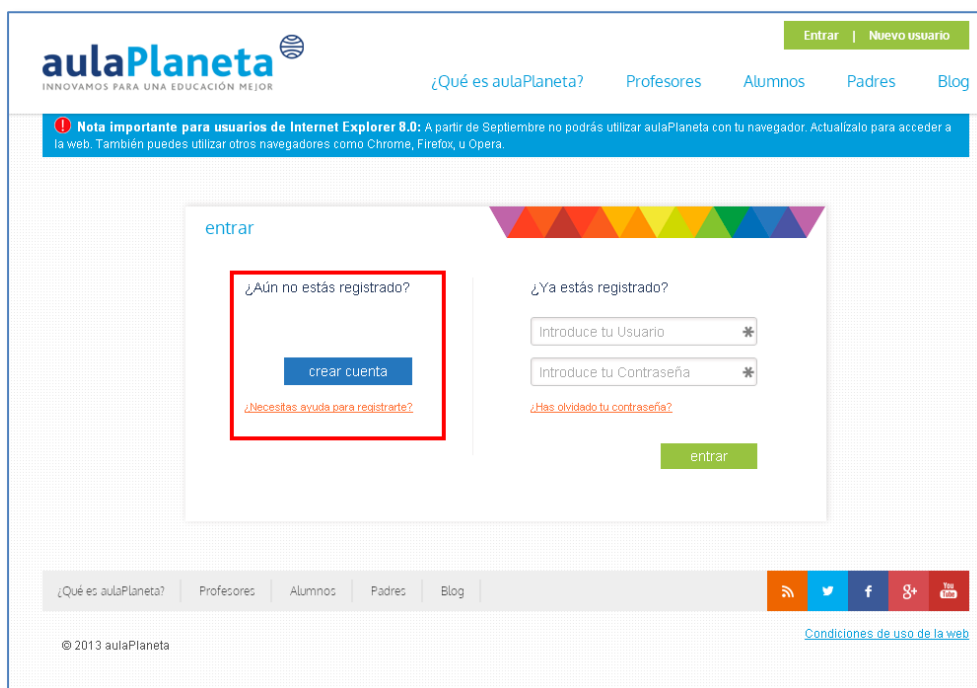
Entrar | Nuevo usuario

aulaPlaneta
INNOVAMOS PARA UNA EDUCACIÓN MEJOR

¿Qué es aulaPlaneta? Profesores Alumnos Padres Blog

Nota importante para usuarios de Internet Explorer 8.0: A partir de Septiembre no podrás utilizar aulaPlaneta con tu navegador. Actualízalo para acceder a la web. También puedes utilizar otros navegadores como Chrome, Firefox, u Opera.

entrar

¿Aún no estás registrado?

crear cuenta

¿Necesitas ayuda para registrarte?

¿Ya estás registrado?

Introduce tu Usuario

Introduce tu Contraseña

¿Has olvidado tu contraseña?

entrar

¿Qué es aulaPlaneta? Profesores Alumnos Padres Blog

You Tube

Condiciones de uso de la web

© 2013 aulaPlaneta